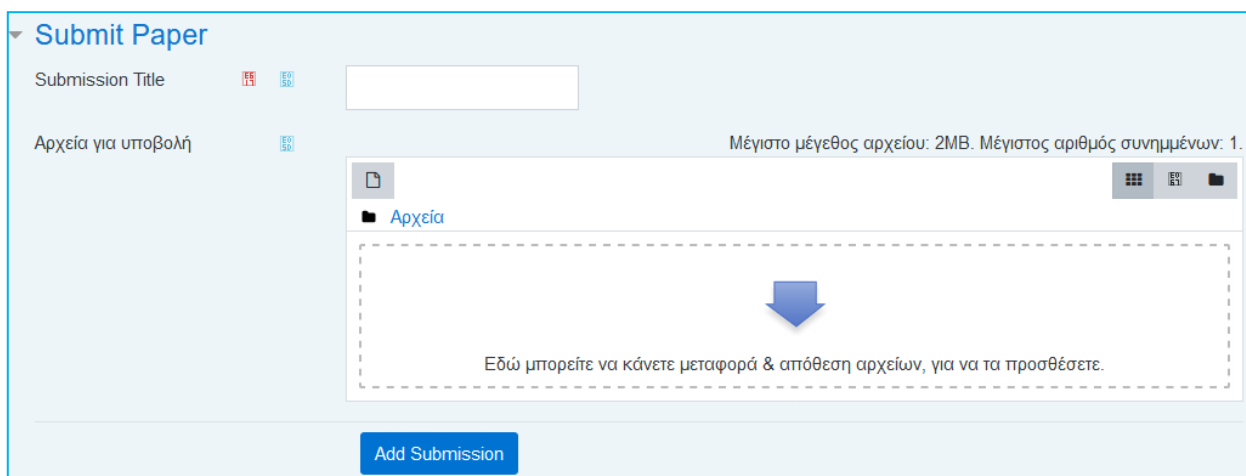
Submit Paper

Submission Title

Αρχεία για υποβολή

Μέγιστο μέγεθος αρχείου: 2MB. Μέγιστος αριθμός συνημμένων: 1.

Αρχεία

Εδώ μπορείτε να κάνετε μεταφορά & απόθεση αρχείων, για να τα προσθέσετε.

Add Submission